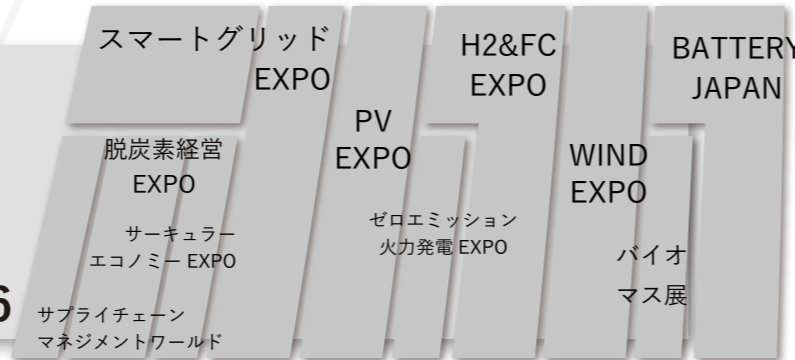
スマートグリッド
EXPO

H2&FC
EXPO

BATTERY
JAPAN

PV
EXPO

脱炭素経営
EXPO

WIND
EXPO

サーキュラー
エコノミー EXPO

ゼロエミッション
火力発電 EXPO

バイオ
マス展

6

サプライチェーン
マネジメントワールド